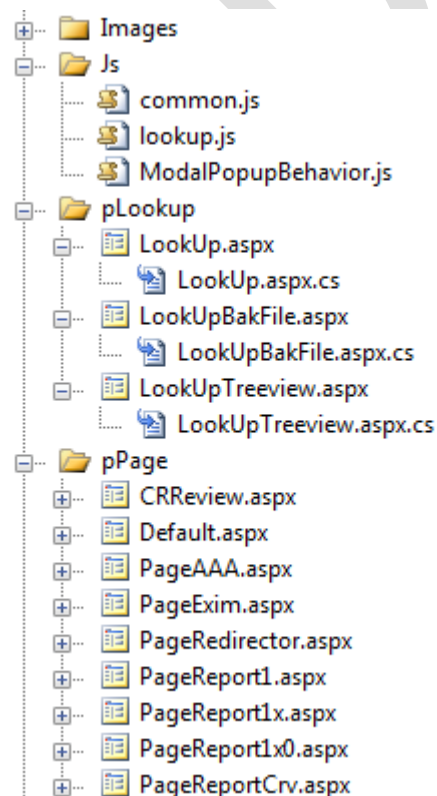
Images
Js
common.js
lookup.js
ModalPopupBehavior.js
pLookup
LookUp.aspx
LookUp.aspx.cs
LookUpBakFile.aspx
LookUpBakFile.aspx.cs
LookUpTreeview.aspx
LookUpTreeview.aspx.cs
pPage
CRReview.aspx
Default.aspx
PageAAA.aspx
PageExim.aspx
PageRedirector.aspx
PageReport1.aspx
PageReport1x.aspx
PageReport1x0.aspx
PageReportCrv.aspx